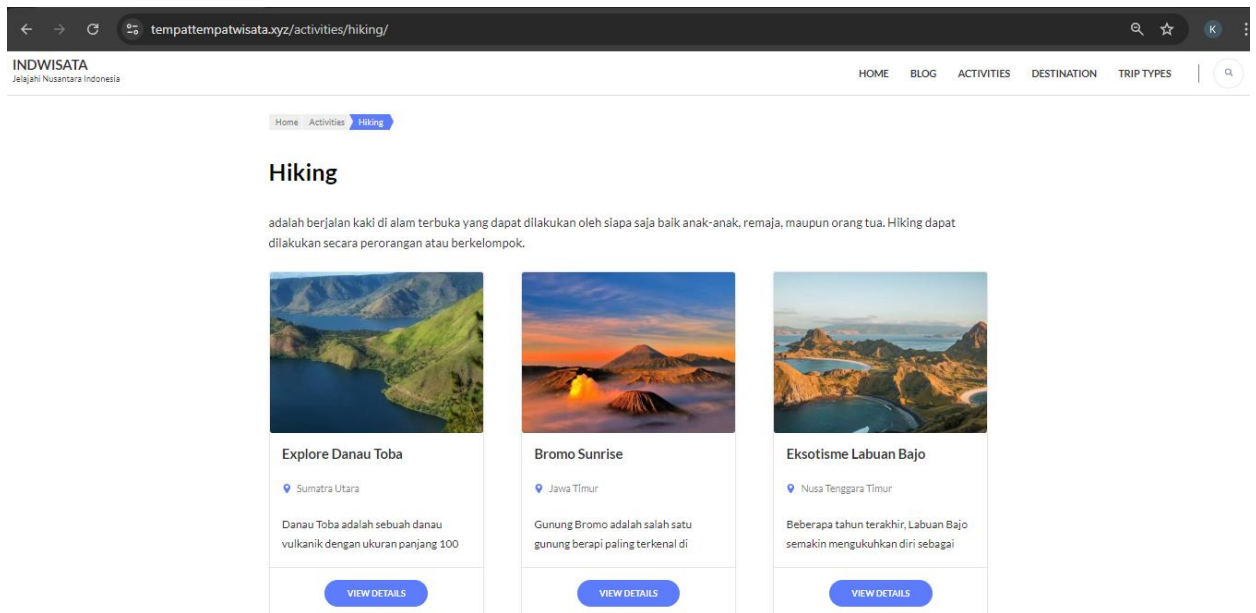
tempattempatwisata.xyz/activities/hiking/

K

INDWISATA
Jelajahi Nusantara Indonesia

HOME BLOG ACTIVITIES DESTINATION TRIP TYPES

Home Activities Hiking

Hiking

adalah berjalan kaki di alam terbuka yang dapat dilakukan oleh siapa saja baik anak-anak, remaja, maupun orang tua. Hiking dapat dilakukan secara perorangan atau berkelompok.

Explore Danau Toba

Sumatra Utara

Danau Toba adalah sebuah danau vulkanik dengan ukuran panjang 100

VIEW DETAILS

Bromo Sunrise

Jawa Timur

Gunung Bromo adalah salah satu gunung berapi paling terkenal di

VIEW DETAILS

Eksotisme Labuan Bajo

Nusa Tenggara Timur

Beberapa tahun terakhir, Labuan Bajo semakin mengukuhkan diri sebagai

VIEW DETAILS